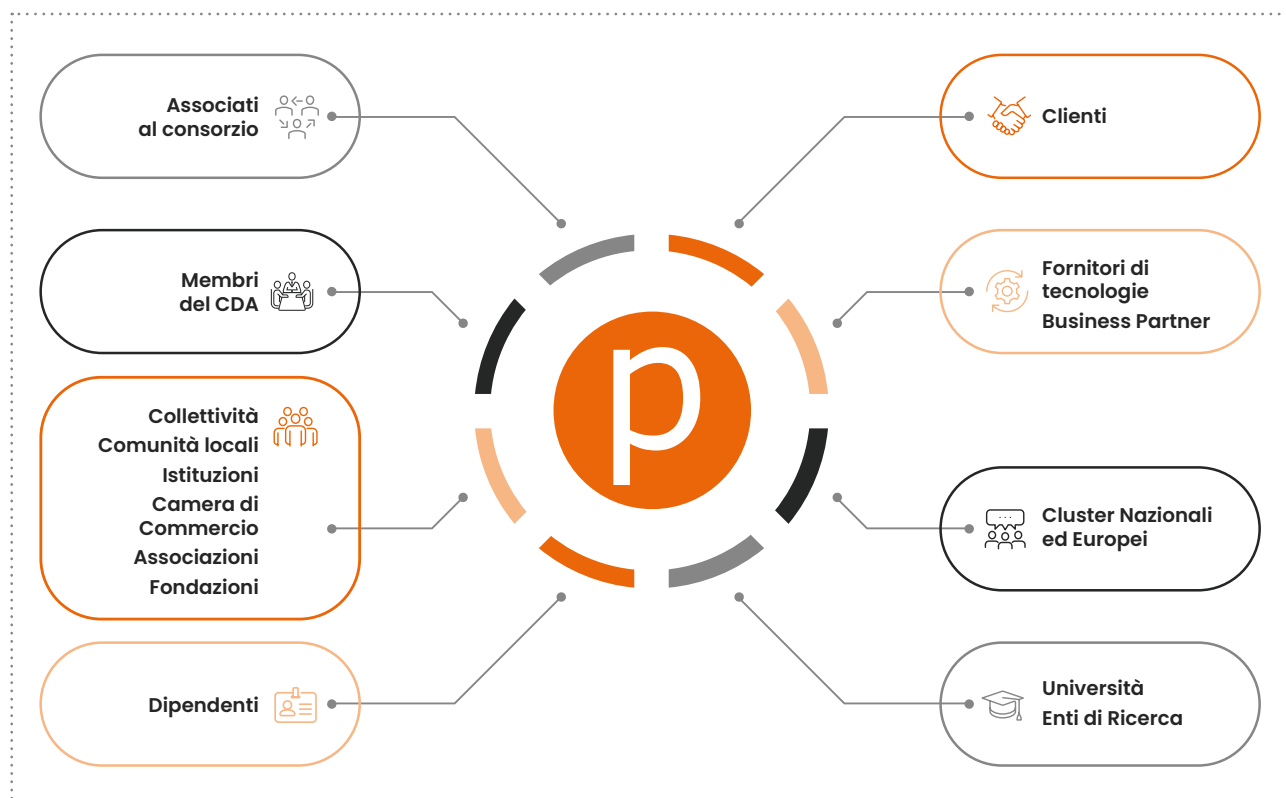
Associati al consorzio

Clienti

Membri del CDA

Fornitori di tecnologie
Business Partner

p

Collettività
Comunità locali
Istituzioni
Camera di Commercio
Associazioni
Fondazioni

Cluster Nazionali ed Europei

Dipendenti

Università
Enti di Ricerca